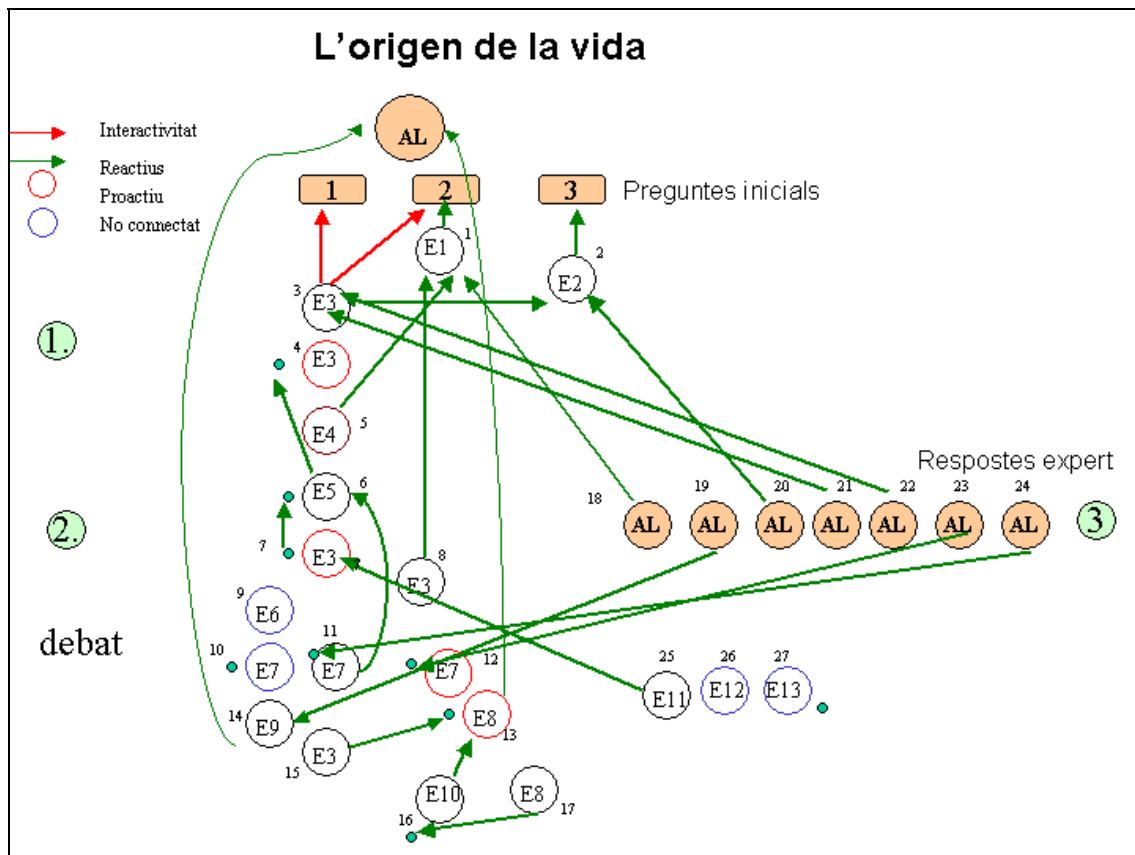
L’origen de la vida

Interactivitat
Reactius
Proactiu
No connectat

AL

1 2 3 Preguntes inicials

E1 1
E2 2
3 E3
1.
4 E3
E4 5
E5 6
2.
7 E3
E3 8
9 E6
debat
10 E7
11 E7
E7 12
14 E9
E8 13
15 E3
E10
E8 17
16

Respostes expert
18 AL
19 AL
20 AL
21 AL
22 AL
23 AL
24 AL
3

25 E11
26 E12
27 E13